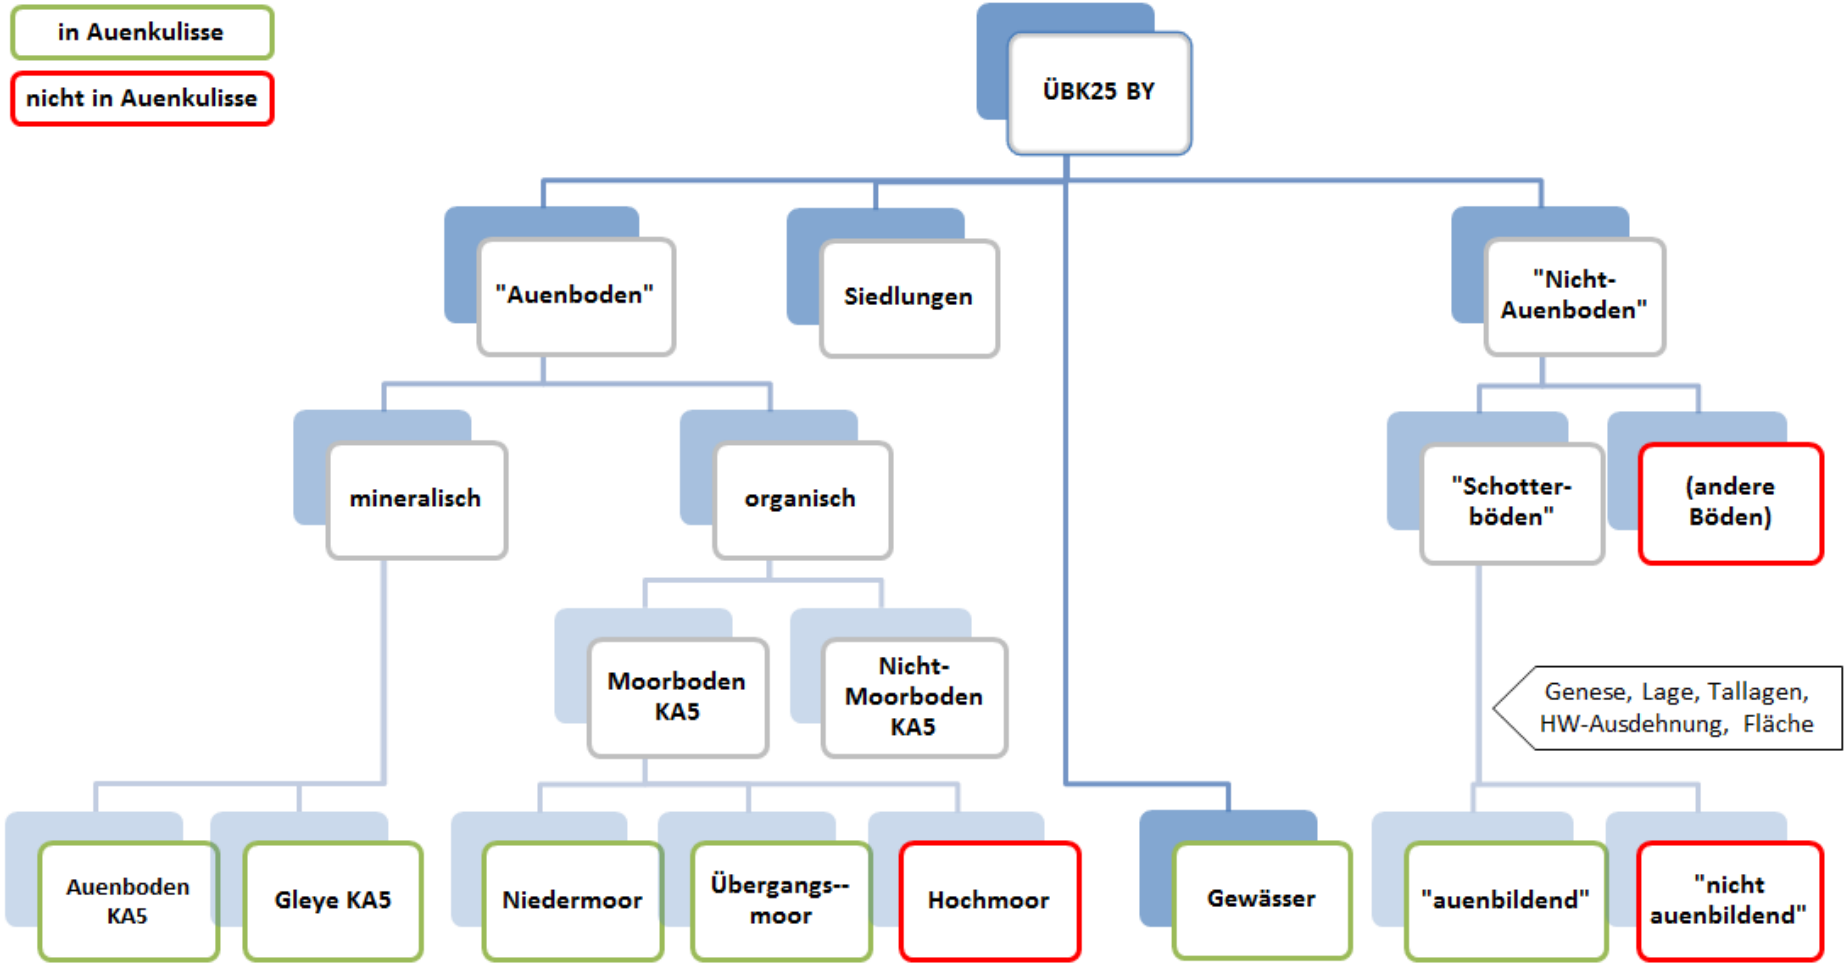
in Auenkulisse

nicht in Auenkulisse

ÜBK25 BY

"Auenboden"

Siedlungen

"Nicht-Auenboden"

mineralisch

organisch

"Schotterböden"

(andere Böden)

Moorboden KA5

Nicht-Moorboden KA5

Genese, Lage, Tallagen, HW-Ausdehnung, Fläche

Auenboden KA5

Gleye KA5

Niedermoor

Übergangs--moor

Hochmoor

Gewässer

"auenbildend"

"nicht auenbildend"